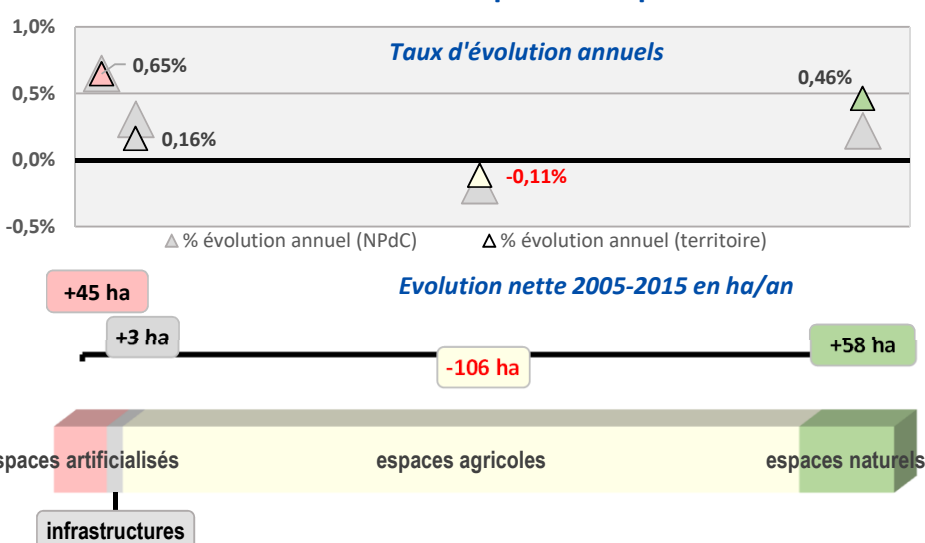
1,0%
0,5%
0,0%
-0,5%

Taux d'évolution annuels

0,65%
0,16%
-0,11%
0,46%

% évolution annuel (NPdC)
% évolution annuel (territoire)

+45 ha
Evolution nette 2005-2015 en ha/an
+3 ha
-106 ha
+58 ha

spaces artificialisés
espaces agricoles
espaces naturels
infrastructures